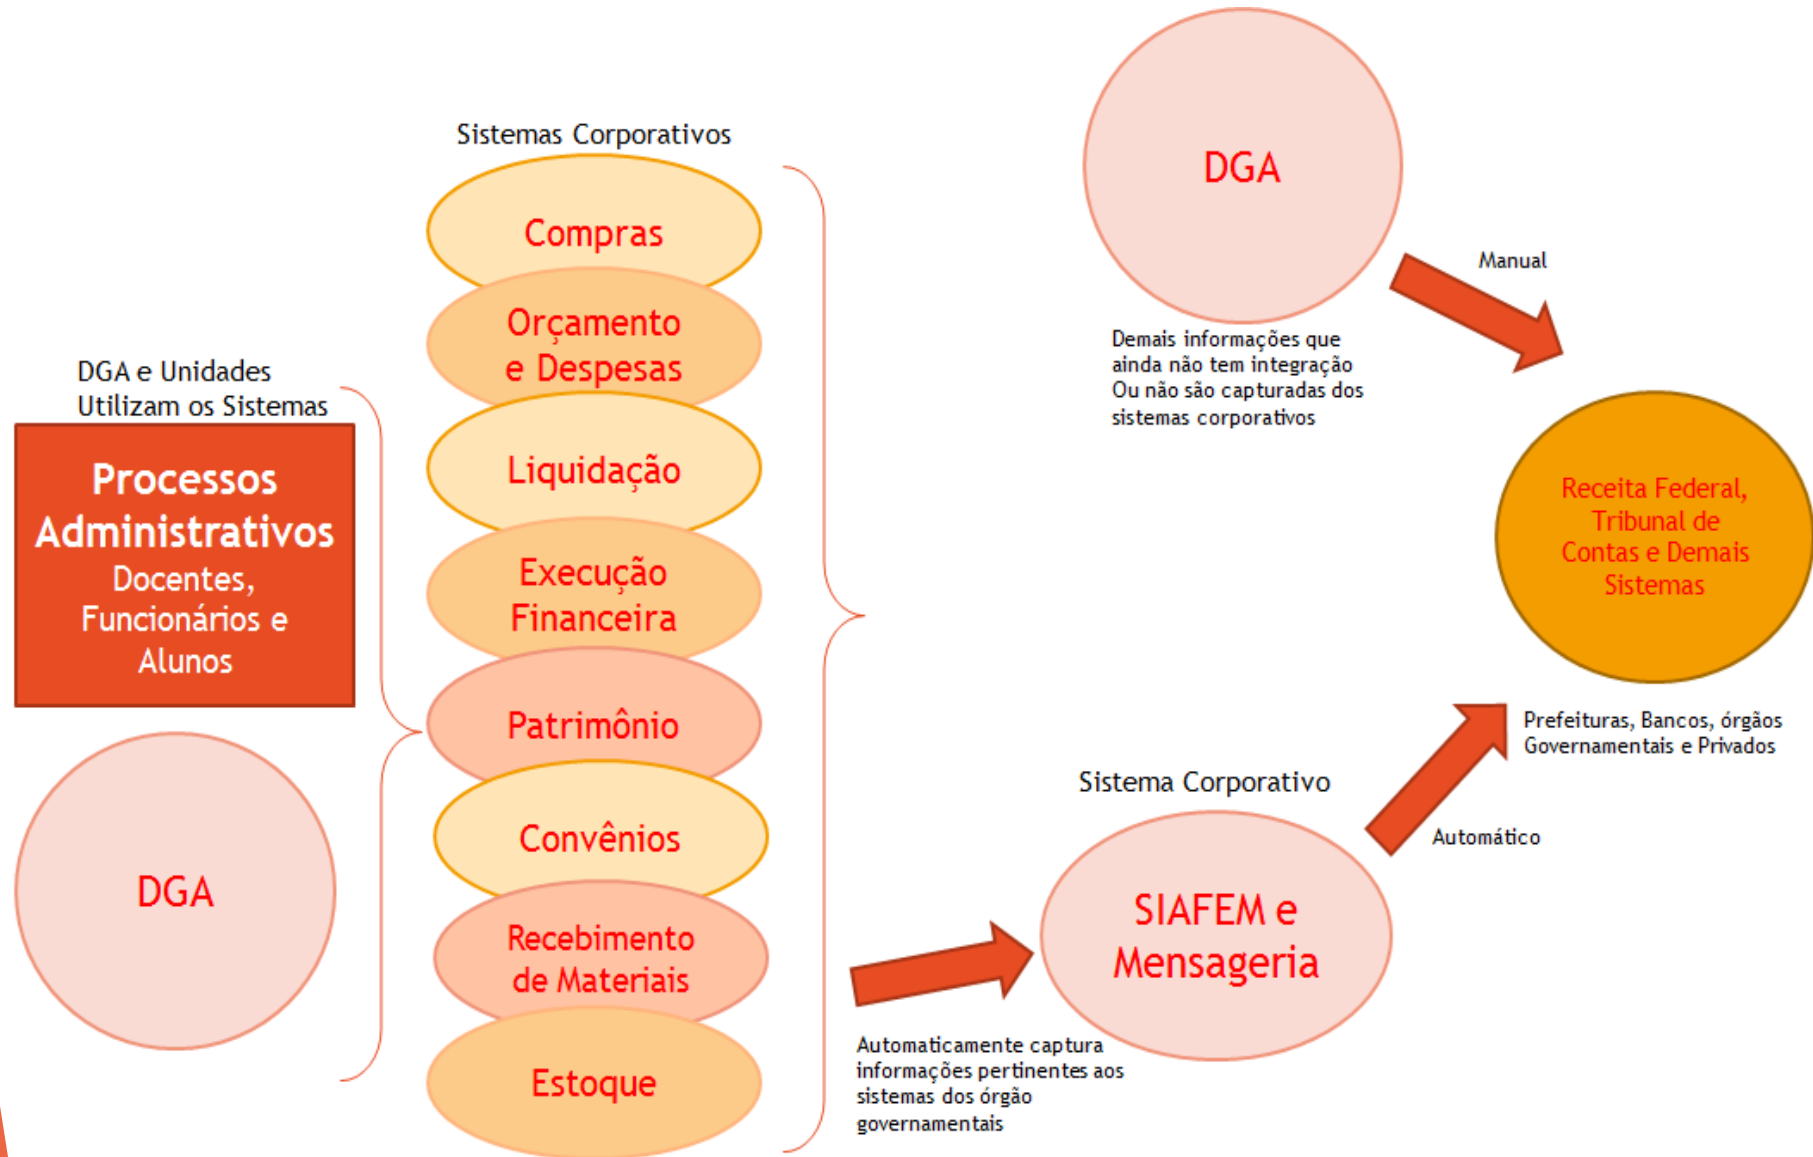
DGA e Unidades
Utilizam os Sistemas

Processos Administrativos
Docentes, Funcionários e Alunos

DGA

Sistemas Corporativos

Compras

Orçamento e Despesas

Liquidação

Execução Financeira

Patrimônio

Convênios

Recebimento de Materiais

Estoque

DGA

Demais informações que ainda não tem integração Ou não são capturadas dos sistemas corporativos

Manual

Receita Federal, Tribunal de Contas e Demais Sistemas

Prefeituras, Bancos, órgãos Governamentais e Privados

Automático

Sistema Corporativo

SIAFEM e Mensageria

Automaticamente captura informações pertinentes aos sistemas dos órgão governamentais